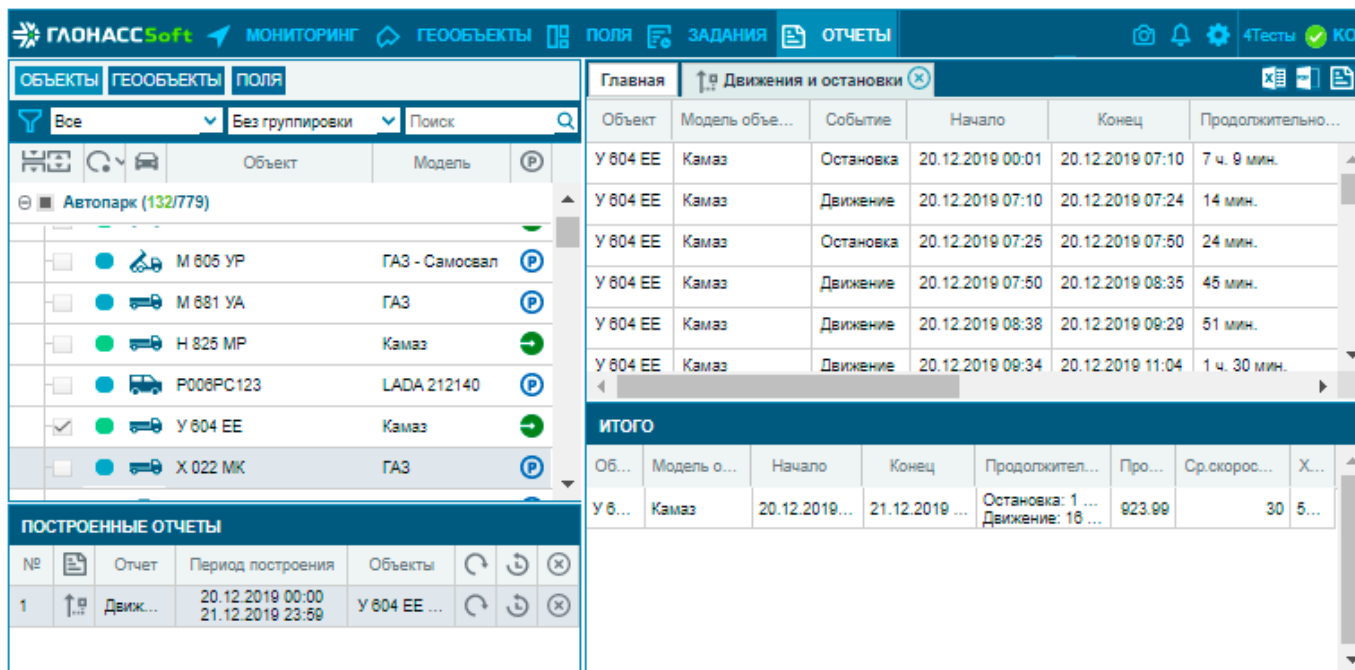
ГЛОНАССSoft МОНИТОРИНГ ГЕООБЪЕКТЫ ПОЛЯ ЗАДАНИЯ ОТЧЕТЫ 4Тесты КО

ОБЪЕКТЫ ГЕООБЪЕКТЫ ПОЛЯ

Все Без группировки Поиск

| | Объект | Модель | |
|---|---|---|---|
| Автопарк (132/779) | | | |
| | М 605 УР | ГАЗ - Самосвал | |
| | М 681 УА | ГАЗ | |
| | Н 825 МР | Камаз | |
| | Р006РС123 | LADA 212140 | |
| | У 604 ЕЕ | Камаз | |
| | Х 022 МК | ГАЗ | |

ПОСТРОЕННЫЕ ОТЧЕТЫ

| № | | Отчет | Период построения | Объекты |
|---|---|---|---|---|
| 1 | | Движ... | 20.12.2019 00:00 21.12.2019 23:59 | У 604 ЕЕ ... |

Главная Движения и остановки

| Объект | Модель объе... | Событие | Начало | Конец | Продолжительно... |
|---|---|---|---|---|---|
| У 604 ЕЕ | Камаз | Остановка | 20.12.2019 00:01 | 20.12.2019 07:10 | 7 ч. 9 мин. |
| У 604 ЕЕ | Камаз | Движение | 20.12.2019 07:10 | 20.12.2019 07:24 | 14 мин. |
| У 604 ЕЕ | Камаз | Остановка | 20.12.2019 07:25 | 20.12.2019 07:50 | 24 мин. |
| У 604 ЕЕ | Камаз | Движение | 20.12.2019 07:50 | 20.12.2019 08:35 | 45 мин. |
| У 604 ЕЕ | Камаз | Движение | 20.12.2019 08:38 | 20.12.2019 09:29 | 51 мин. |
| У 604 ЕЕ | Камаз | Движение | 20.12.2019 09:34 | 20.12.2019 11:04 | 1 ч. 30 мин. |

ИТОГО

| Об... | Модель о... | Начало | Конец | Продолжител... | Про... | Ср.скорос... | Х... |
|---|---|---|---|---|---|---|---|
| У 6... | Камаз | 20.12.2019... | 21.12.2019 ... | Остановка: 1 ... Движение: 16 ... | 923.99 | 30 | 5... |